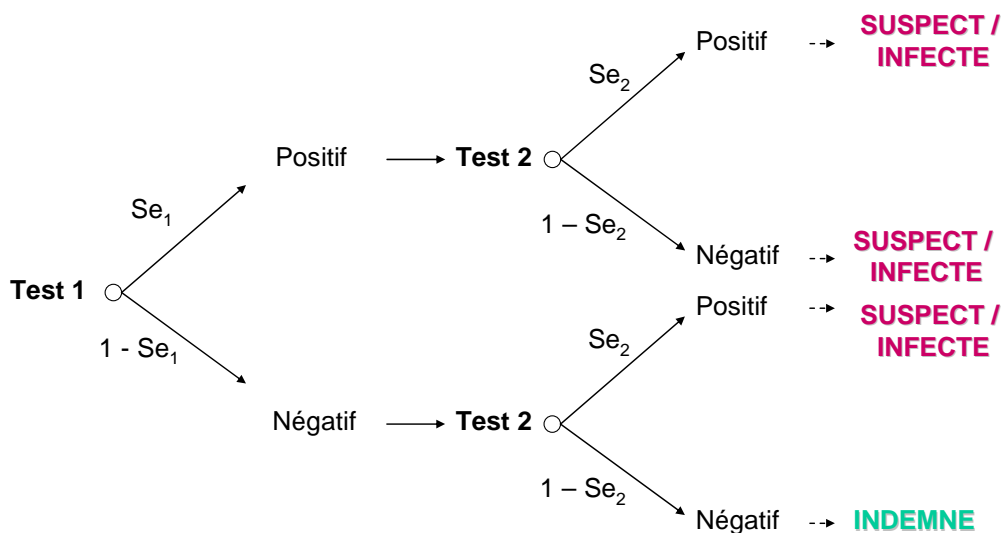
Test 1

$Se_1$

$1 - Se_1$

Positif

Test 2

$Se_2$

Positif --→ SUSPECT / INFECTE

$1 – Se_2$

Négatif --→ SUSPECT / INFECTE

Négatif

Test 2

$Se_2$

Positif --→ SUSPECT / INFECTE

$1 – Se_2$

Négatif --→ INDEMNE